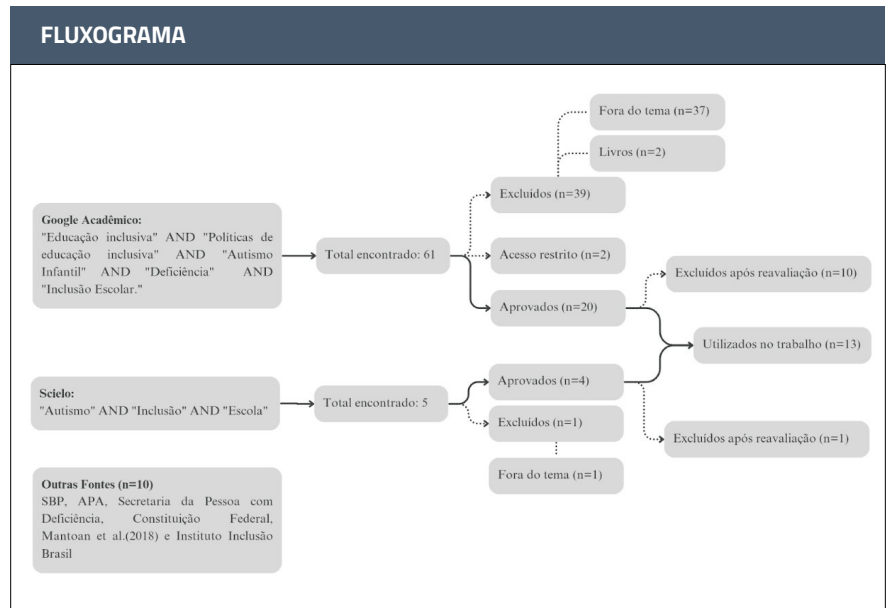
FLUXOGRAMA

Google Acadêmico:
"Educação inclusiva" AND "Políticas de educação inclusiva" AND "Autismo Infantil" AND "Deficiência" AND "Inclusão Escolar."

Total encontrado: 61

Excluídos (n=39)

Fora do tema (n=37)

Livros (n=2)

Acesso restrito (n=2)

Aprovados (n=20)

Excluídos após reavaliação (n=10)

Utilizados no trabalho (n=13)

Scielo:
"Autismo" AND "Inclusão" AND "Escola"

Total encontrado: 5

Aprovados (n=4)

Excluídos (n=1)

Fora do tema (n=1)

Excluídos após reavaliação (n=1)

Outras Fontes (n=10)
SBP, APA, Secretaria da Pessoa com Deficiência, Constituição Federal, Mantoan et al.(2018) e Instituto Inclusão Brasil